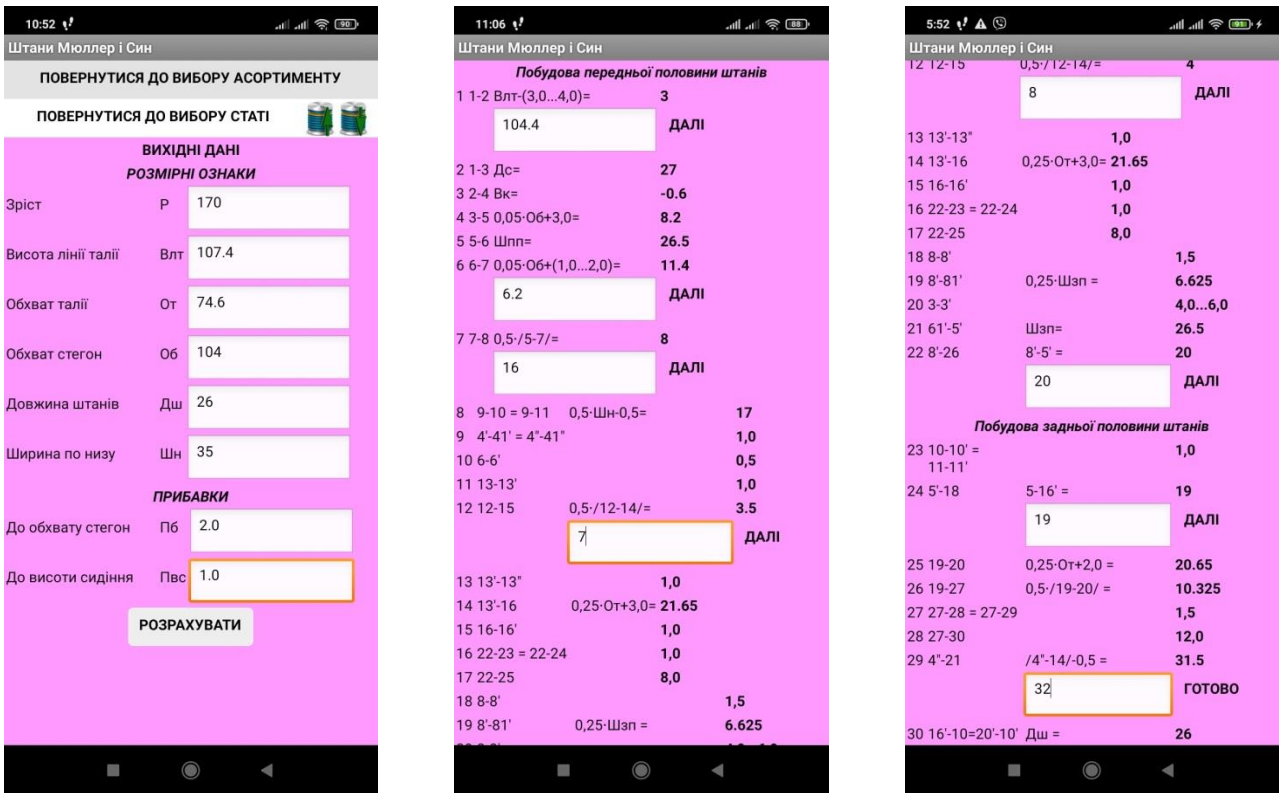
10:52
90

Штани Мюллер і Син

ПОВЕРНУТИСЯ ДО ВИБОРУ АСОРТИМЕНТУ

ПОВЕРНУТИСЯ ДО ВИБОРУ СТАТІ

ВИХІДНІ ДАНІ
РОЗМІРНІ ОЗНАКИ

Зріст Р 170

Висота лінії талії Влт 107.4

Обхват талії От 74.6

Обхват стегон Об 104

Довжина штанів Дш 26

Ширина по низу Шн 35

ПРИБАВКИ

До обхвату стегон Пб 2.0

До висоти сидіння Пвс 1.0

РОЗРАХУВАТИ

11:06
88

Штани Мюллер і Син

Побудова передньої половини штанів

1 1-2 Влт-(3,0...4,0)= 3

104.4 ДАЛІ

2 1-3 Дс= 27
3 2-4 Вк= -0.6
4 3-5 0,05·Об+3,0= 8.2
5 5-6 Шпп= 26.5
6 6-7 0,05·Об+(1,0...2,0)= 11.4

6.2 ДАЛІ

7 7-8 0,5·/5-7/= 8

16 ДАЛІ

8 9-10 = 9-11 0,5·Шн-0,5= 17
9 4'-41' = 4"-41" 1,0
10 6-6' 0,5
11 13-13' 1,0
12 12-15 0,5·/12-14/= 3.5

7 ДАЛІ

13 13'-13" 1,0
14 13'-16 0,25·От+3,0= 21.65
15 16-16' 1,0
16 22-23 = 22-24 1,0
17 22-25 8,0
18 8-8' 1,5
19 8'-81' 0,25·Шзп = 6.625

5:52
91

Штани Мюллер і Син

12 12-15 0,5·/12-14/= 4

8 ДАЛІ

13 13'-13" 1,0
14 13'-16 0,25·От+3,0= 21.65
15 16-16' 1,0
16 22-23 = 22-24 1,0
17 22-25 8,0
18 8-8' 1,5
19 8'-81' 0,25·Шзп = 6.625
20 3-3' 4,0...6,0
21 61'-5' Шзп= 26.5
22 8'-26 8'-5' = 20

20 ДАЛІ

Побудова задньої половини штанів

23 10-10' = 11-11' 1,0
24 5'-18 5-16' = 19

19 ДАЛІ

25 19-20 0,25·От+2,0 = 20.65
26 19-27 0,5·/19-20/ = 10.325
27 27-28 = 27-29 1,5
28 27-30 12,0
29 4"-21 /4"-14/-0,5 = 31.5

32 ГОТОВО

30 16'-10=20'-10' Дш = 26